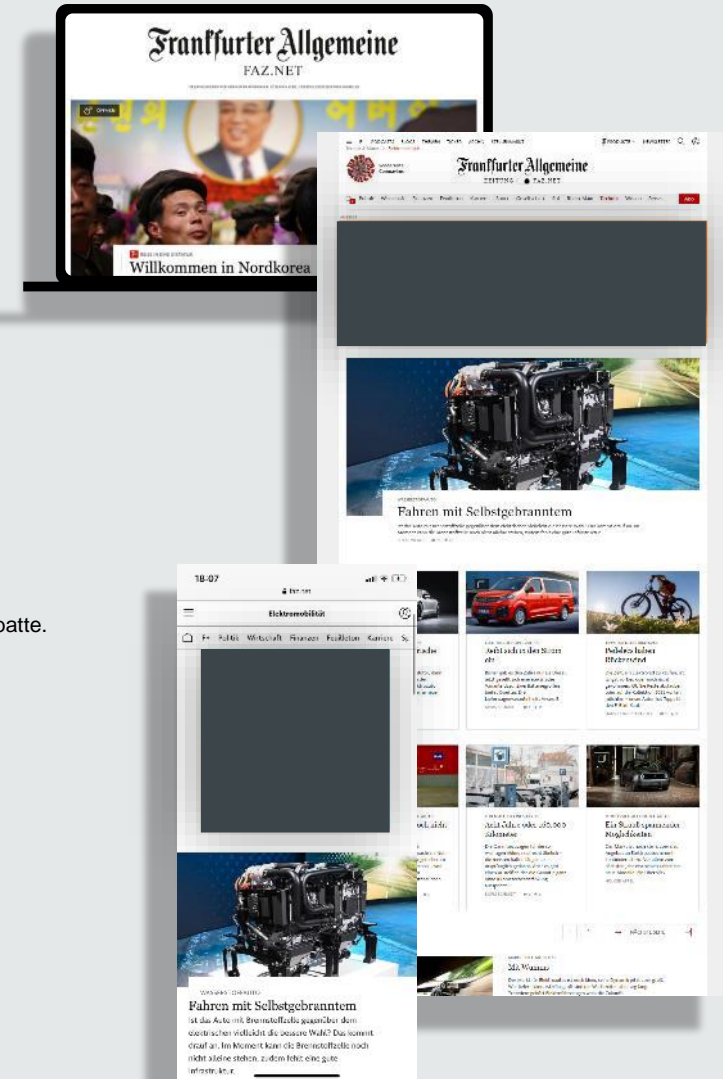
Frankfurter Allgemeine
FAZ.NET

Willkommen in Nordkorea

Frankfurter Allgemeine
ZEITUNG FAZ.NET

Fahren mit Selbstgebranntem

Peldes laden

18:07
faz.net
Elektromobilität
FAZ Politik Wirtschaft Finanzen Feuilleton Karriere

Fahren mit Selbstgebranntem
Ist das Auto mit Brennstoffzelle gegenüber dem elektrischen vielleicht die bessere Wahl? Das kommt drauf an. Im Moment kann die Brennstoffzelle noch nicht alleine stehen, zudem fehlt eine gute Infrastruktur.

Ein Stand

batte.